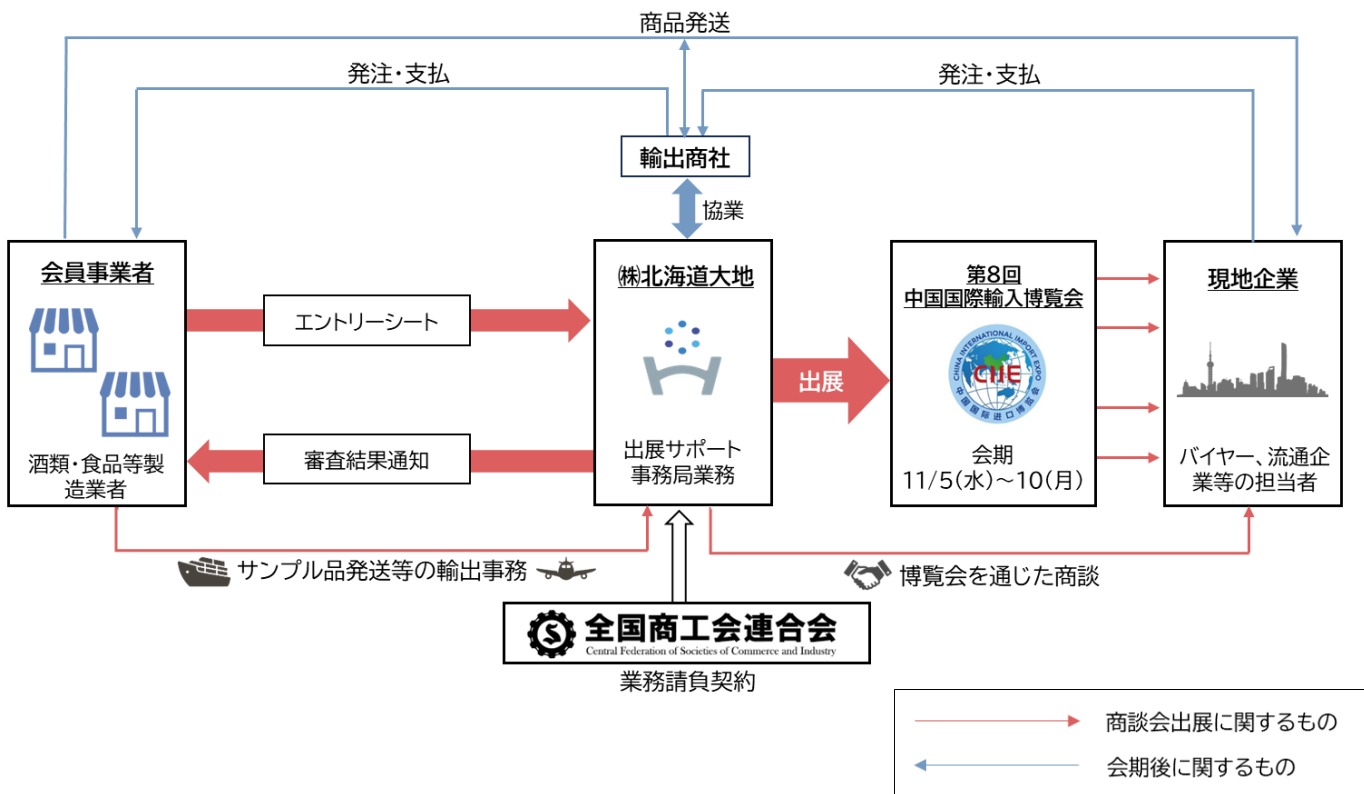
商品発送

発注・支払

発注・支払

輸出商社

協業

会員事業者

酒類・食品等製造業者

エントリーシート

審査結果通知

㈱北海道大地

出展サポート事務局業務

出展

第8回
中国国際輸入博覧会

CHINA INTERNATIONAL IMPORT EXPO

CIIE

中国国际进口博览会

会期
11/5(水)～10(月)

現地企業

バイヤー、流通企業等の担当者

サンプル品発送等の輸出事務

博覧会を通じた商談

全国商工会連合会
Central Federation of Societies of Commerce and Industry

業務請負契約

商談会出展に関するもの

会期後に関するもの